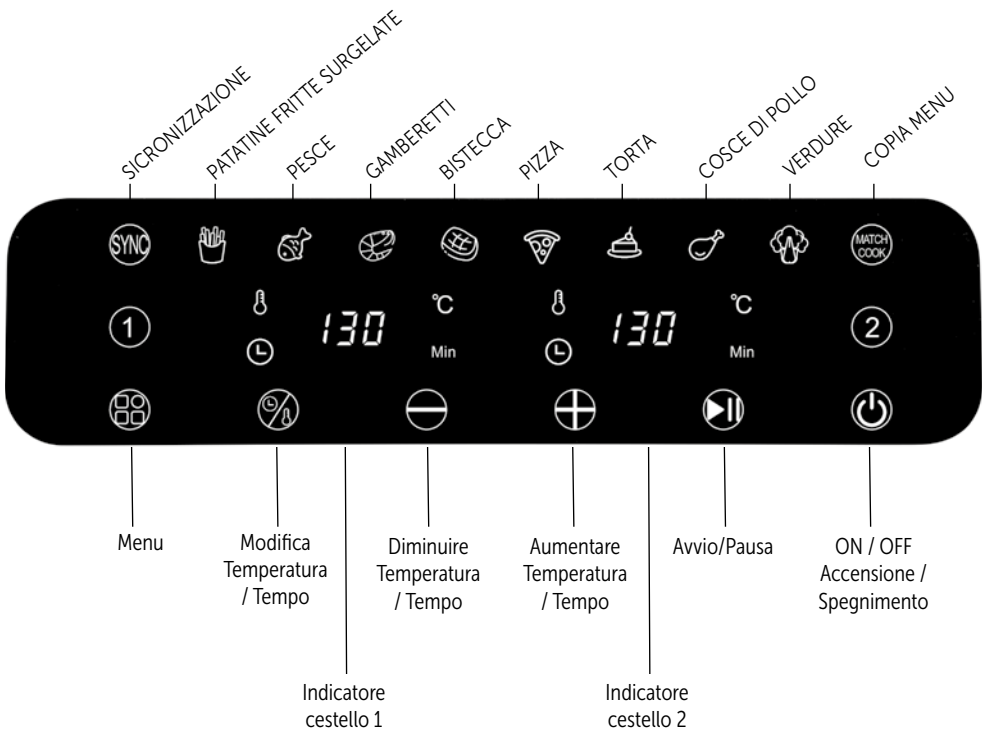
SICRONIZZAZIONE
PATATINE FRITTE SURGELATE
PESCE
GAMBERETTI
BISTECCA
PIZZA
TORTA
COSCE DI POLLO
VERDURE
COPIA MENU

SYNC
MATCH COOK

1
130
°C
Min
130
°C
Min
2

Menu

Modifica Temperatura / Tempo

Diminuire Temperatura / Tempo

Aumentare Temperatura / Tempo

Avvio/Pausa

ON / OFF Accensione / Spegnimento

Indicatore cestello 1

Indicatore cestello 2